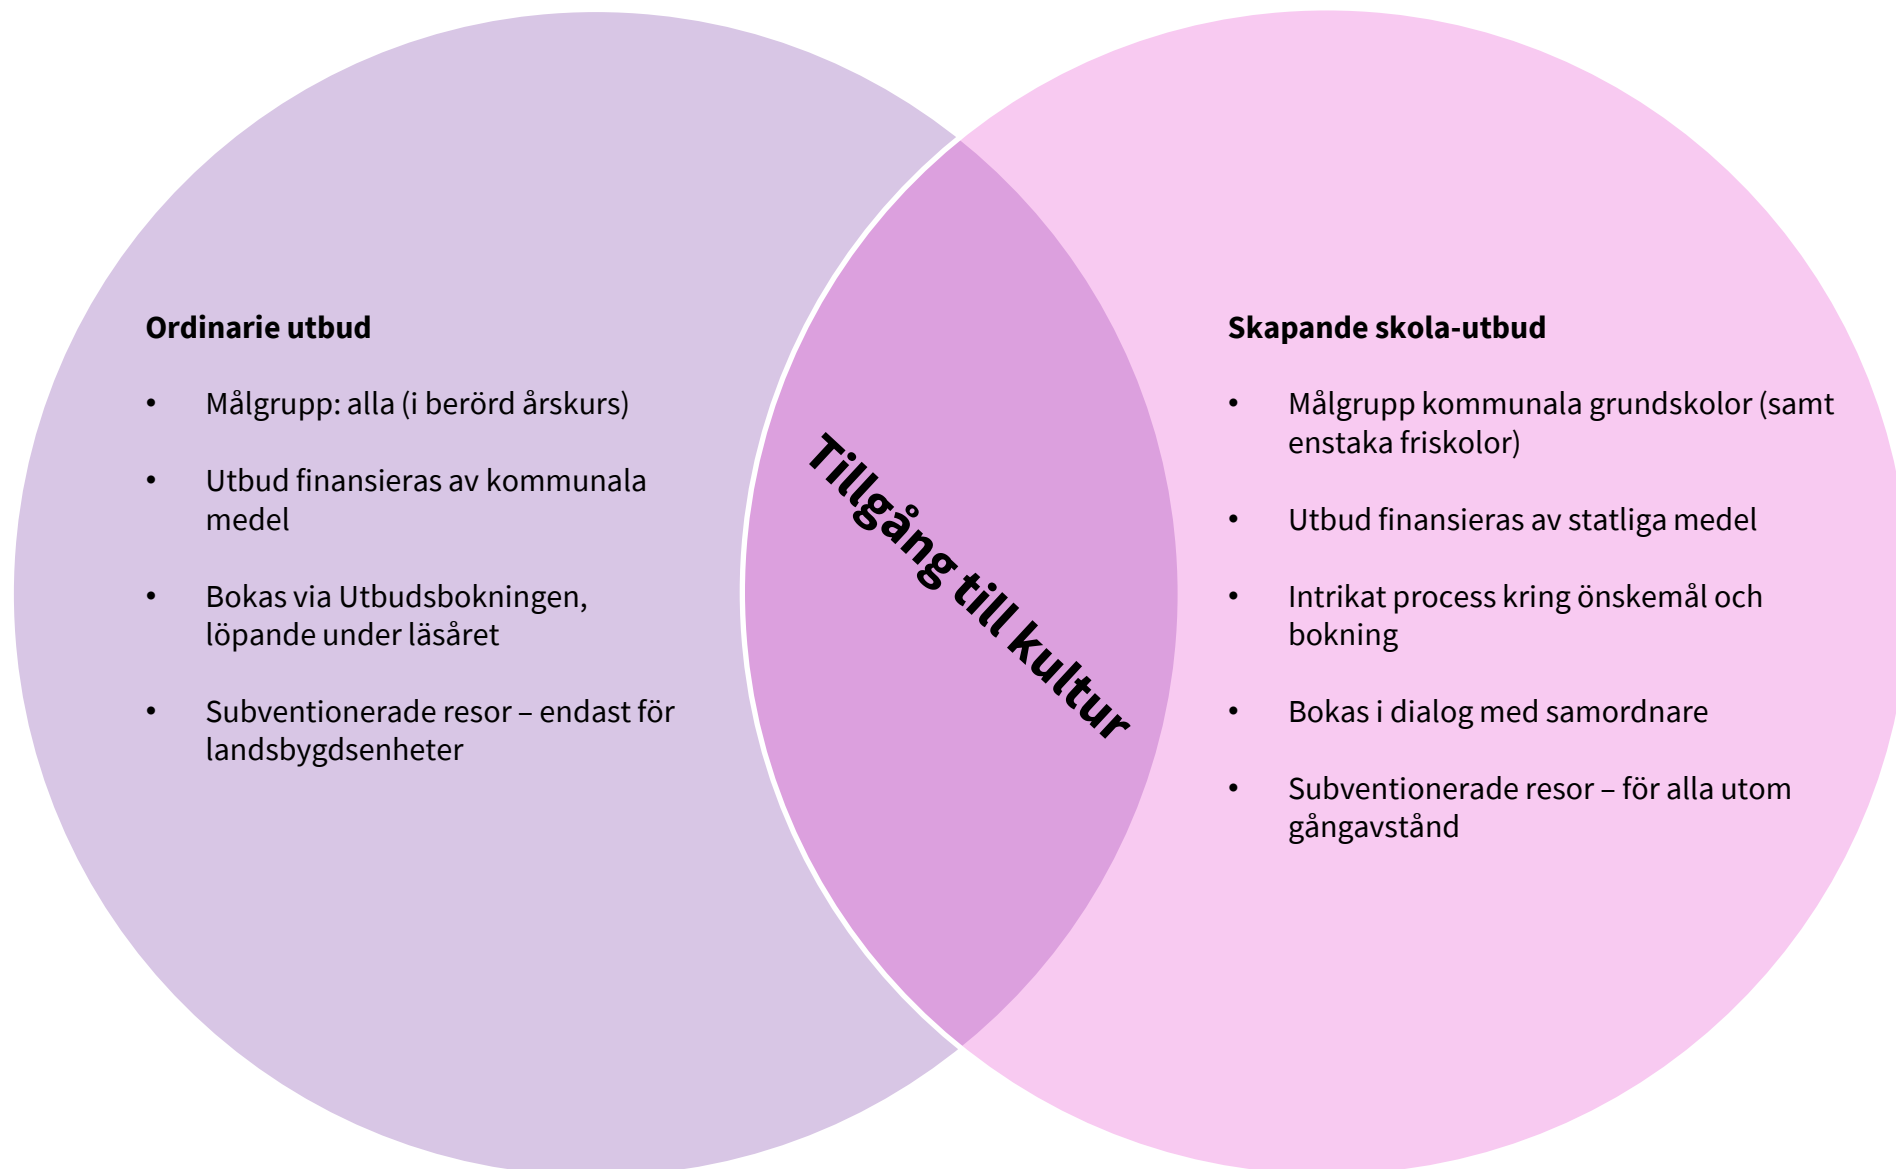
**Ordinarie utbud**

- Målgrupp: alla (i berörd årskurs)
- Utbud finansieras av kommunala medel
- Bokas via Utbudsbokningen, löpande under läsåret
- Subventionerade resor – endast för landsbygdsenheter

Tillgång till kultur

**Skapande skola-utbud**

- Målgrupp kommunala grundskolor (samt enstaka friskolor)
- Utbud finansieras av statliga medel
- Intrikat process kring önskemål och bokning
- Bokas i dialog med samordnare
- Subventionerade resor – för alla utom gångavstånd